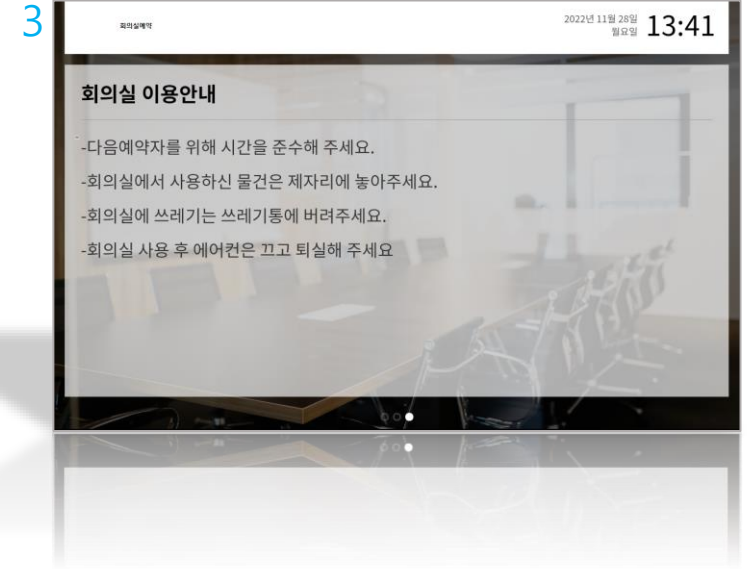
3

회의실예약

2022년 11월 28일 월요일 13:41

회의실 이용안내

-다음예약자를 위해 시간을 준수해 주세요.

-회의실에서 사용하신 물건은 제자리에 놓아주세요.

-회의실에 쓰레기는 쓰레기통에 버려주세요.

-회의실 사용 후 에어컨은 끄고 퇴실해 주세요